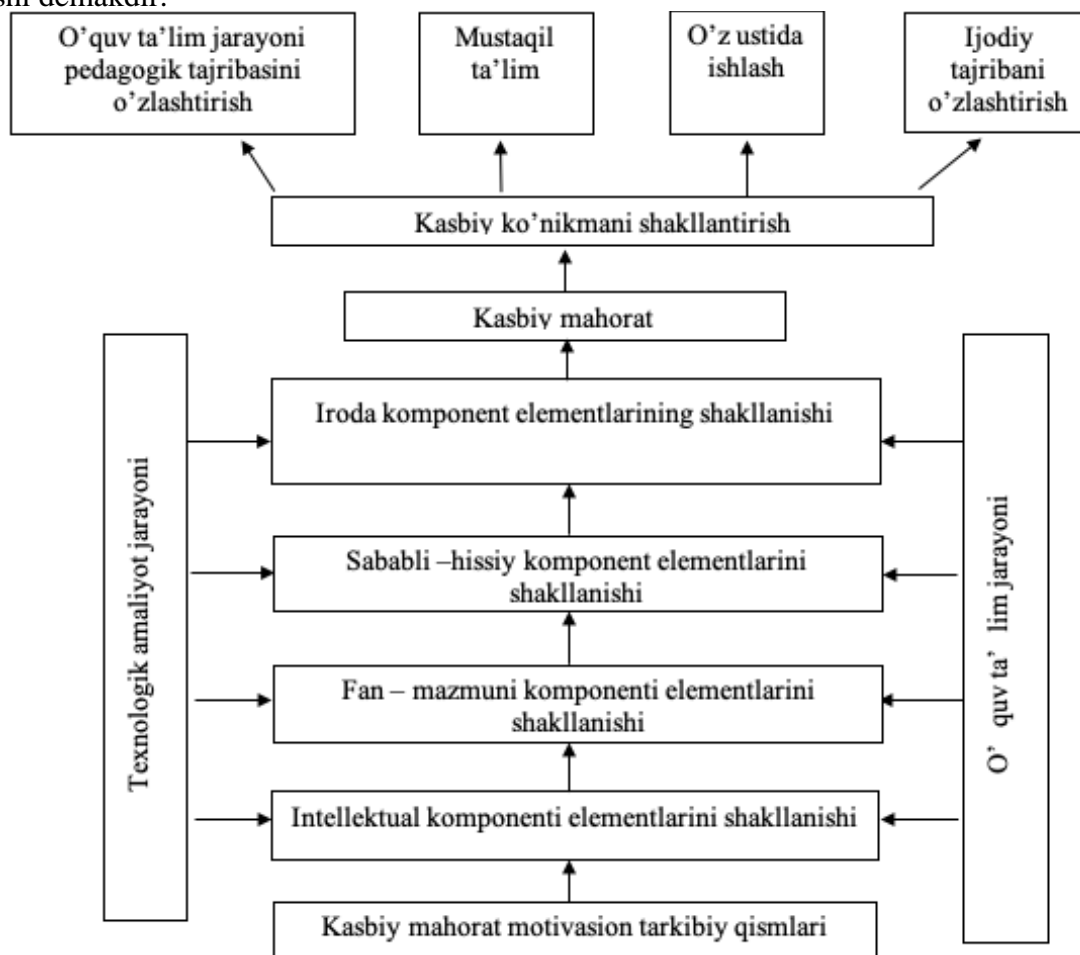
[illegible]shi demakdir.

O'quv ta'lim jarayoni pedagogik tajribasini o'zlashtirish

Mustaqil ta'lim

O'z ustida ishlash

Ijodiy tajribani o'zlashtirish

Kasbiy ko'nikmani shakllantirish

Kasbiy mahorat

Texnologik amaliyot jarayoni

Iroda komponent elementlarining shakllanishi

Sababli –hissiy komponent elementlarini shakllanishi

Fan – mazmuni komponenti elementlarini shakllanishi

Intellektual komponenti elementlarini shakllanishi

Kasbiy mahorat motivasion tarkibiy qismlari

O' quv ta' lim jarayoni